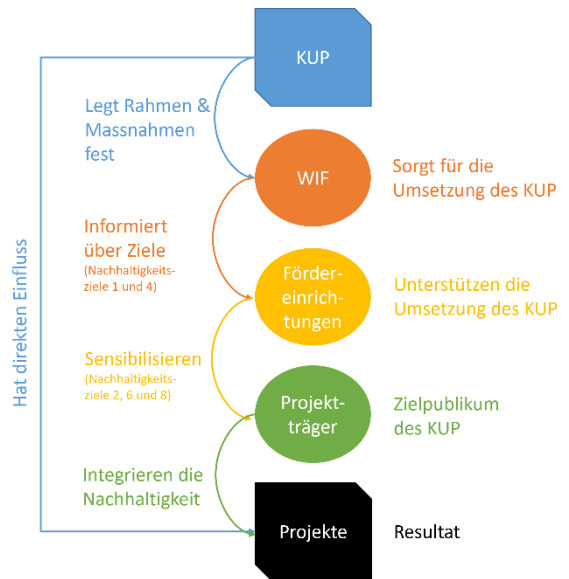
KUP

Hat direkten Einfluss

Legt Rahmen & Massnahmen fest

WIF

Sorgt für die Umsetzung des KUP

Informiert über Ziele
(Nachhaltigkeits-ziele 1 und 4)

Förder-einrich-tungen

Unterstützen die Umsetzung des KUP

Sensibilisieren
(Nachhaltigkeits-ziele 2, 6 und 8)

Projekt-träger

Zielpublikum des KUP

Integrieren die Nachhaltigkeit

Projekte

Resultat